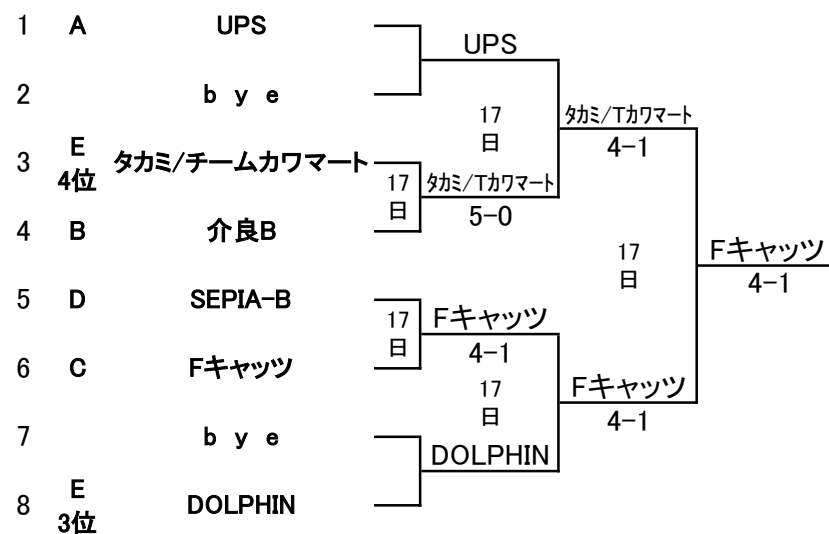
1 A UPS
2 b y e
3 E 4位 タカミ/チームカワマート
4 B 介良B
5 D SEPIA-B
6 C Fキャッツ
7 b y e
8 E 3位 DOLPHIN

UPS

17 日
タカミ/Tカワマート
5-0

17 日
Fキャッツ
4-1

DOLPHIN

17 日
タカミ/Tカワマート
4-1

17 日
Fキャッツ
4-1

17 日
Fキャッツ
4-1